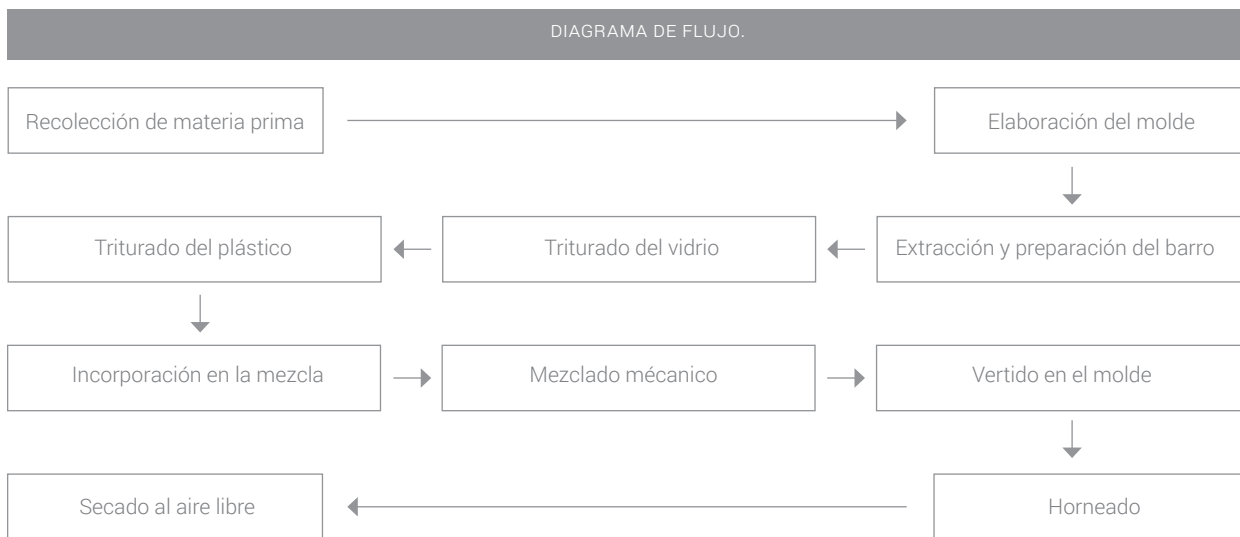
DIAGRAMA DE FLUJO.

Recolección de materia prima

Elaboración del molde

Triturado del plástico

Triturado del vidrio

Extracción y preparación del barro

Incorporación en la mezcla

Mezclado mécanico

Vertido en el molde

Secado al aire libre

Horneado